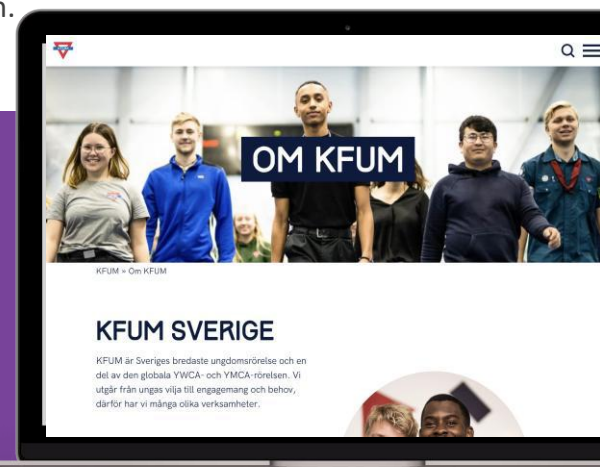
n.

OM KFUM

KFUM » Om KFUM

KFUM SVERIGE

KFUM är Sveriges bredaste ungdomsrörelse och en del av den globala YWCA- och YMCA-rörelsen. Vi utgår från ungas vilja till engagemang och behov, därför har vi många olika verksamheter.